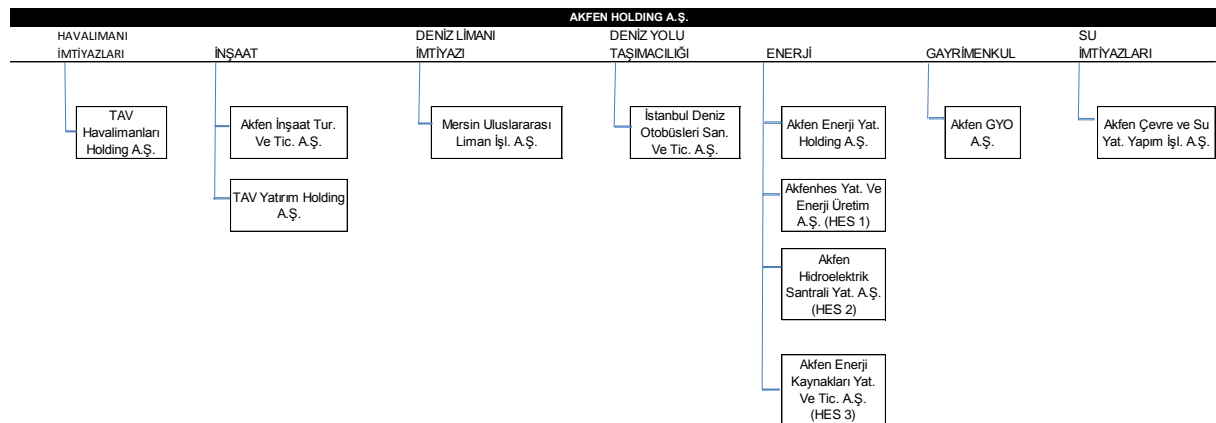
AKFEN HOLDING A.Ş.

HAVALIMANI İMTİYAZLARI

TAV Havalimanları Holding A.Ş.

İNŞAAT

Akfen İnşaat Tur. Ve Tic. A.Ş.

TAV Yatırım Holding A.Ş.

DENİZ LİMANI İMTİYAZI

Mersin Uluslararası Liman İşl. A.Ş.

DENİZ YOLU TAŞIMACILIĞI

İstanbul Deniz Otobüsleri San. Ve Tic. A.Ş.

ENERJİ

Akfen Enerji Yat. Holding A.Ş.

Akfenhes Yat. Ve Enerji Üretim A.Ş. (HES 1)

Akfen Hidroelektrik Santrali Yat. A.Ş. (HES 2)

Akfen Enerji Kaynakları Yat. Ve Tic. A.Ş. (HES 3)

GAYRİMENKUL

Akfen GYO A.Ş.

SU İMTİYAZLARI

Akfen Çevre ve Su Yat. Yapım İşl. A.Ş.